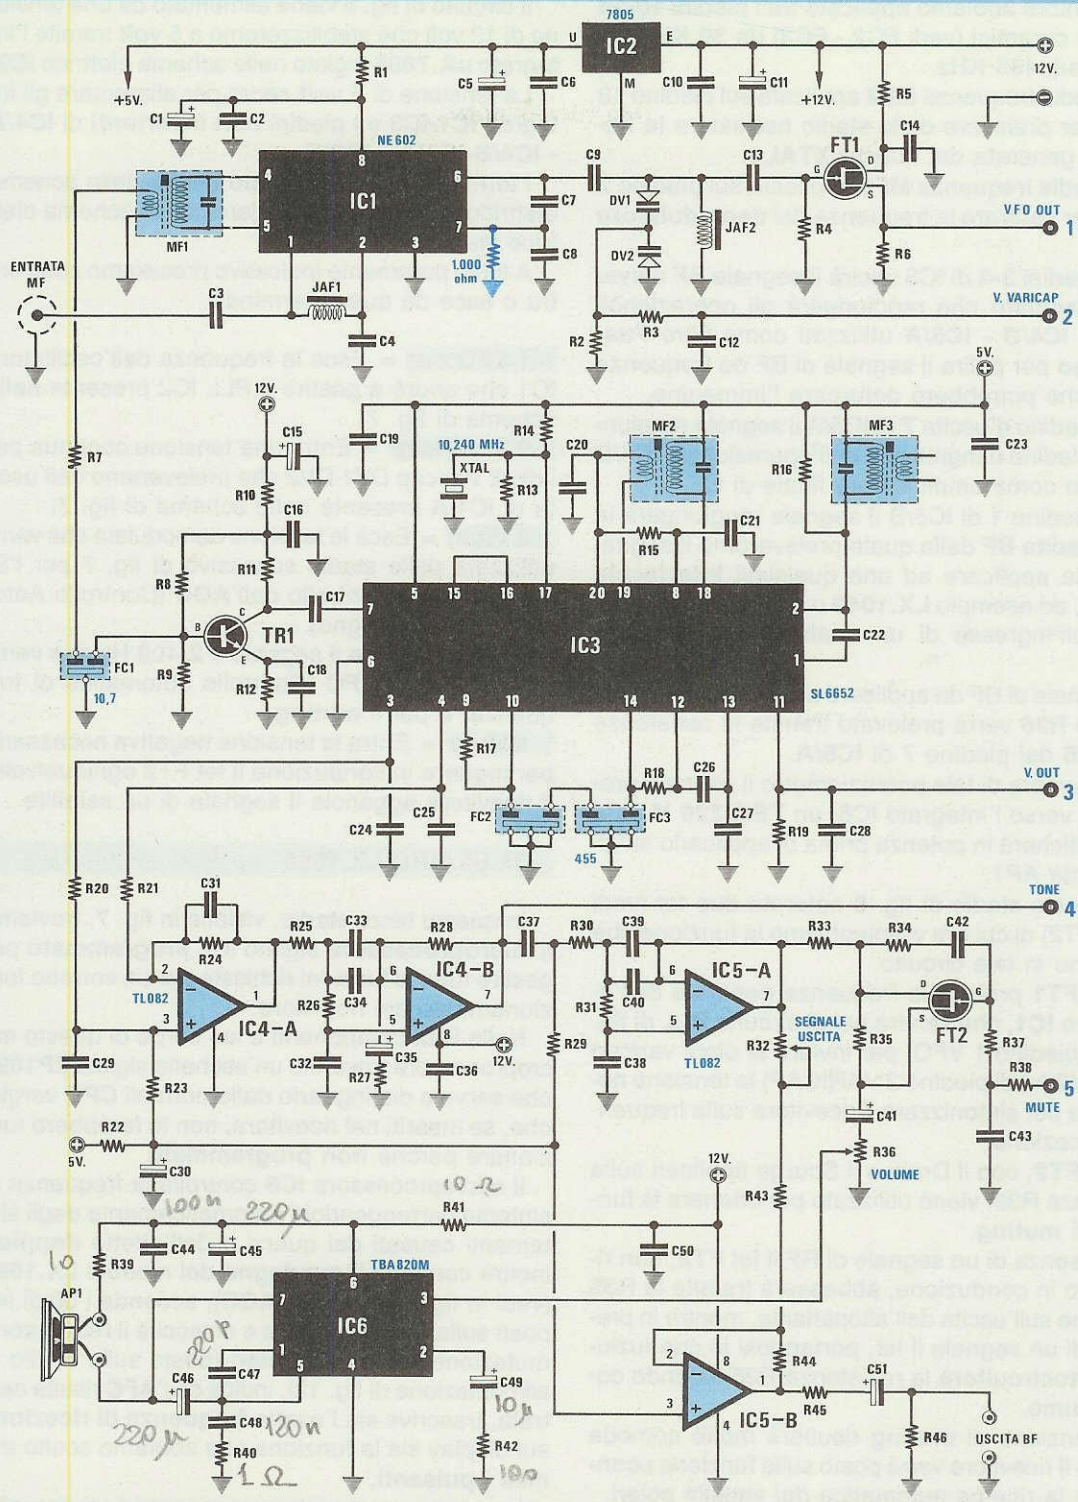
7805
IC2
U
E
M
+5V.
R1
C5
C6
C10
C11
+12V.
R5
12V.
C1
C2
NE602
C14
8
6
4
C9
C13
FT1
D
G
S
IC1
C7
DV1
VFO OUT
1
5
7
MF1
1
2
3
C8
JAF2
R4
R6
1.000 ohm
DV2
ENTRATA MF
JAF1
C3
V. VARICAP
2
C4
R3
C12
R2
5V.
12V.
R14
C15
C19
10,240 MHz
XTAL
C20
MF2
MF3
C23
R13
R16
R7
R10
C16
C21
R15
R11
C17
R8
7
5
15
16
17
20
19
8
18
2
C
B
TR1
IC3
C22
FC1
R9
E
C18
6
1
10,7
R12
SL6652
3
4
9
10
14
12
13
11
R17
V. OUT
R18
C26
3
C25
FC2
FC3
C24
C27
R19
C28
455
R20
R21
TONE
4
C31
C33
C37
C39
C42
R25
R28
R30
R33
R34
R24
2
IC4-B
IC5-A
6
6
D
TL082
3
4
1
R26
C34
5
7
8
5
7
R31
C40
SEGNALE USCITA
S
G
IC4-A
FT2
C29
C32
C35
12V.
R29
R35
R37
C36
C38
TL082
R32
R23
R27
R38
5
MUTE
R22
C41
5V.
C43
C30
R36
VOLUME
100 µ
220 µ
10 Ω
12V.
R41
R43
C44
C45
C50
10
R39
TBA820M
6
AP1
7
3
IC6
220 p
1
5
4
2
2
8
C51
C46
C47
C49
10 µ
R44
3
R45
C48
120 n
IC5-B
R46
USCITA BF
220 µ
R40
1 Ω
R42
10 n